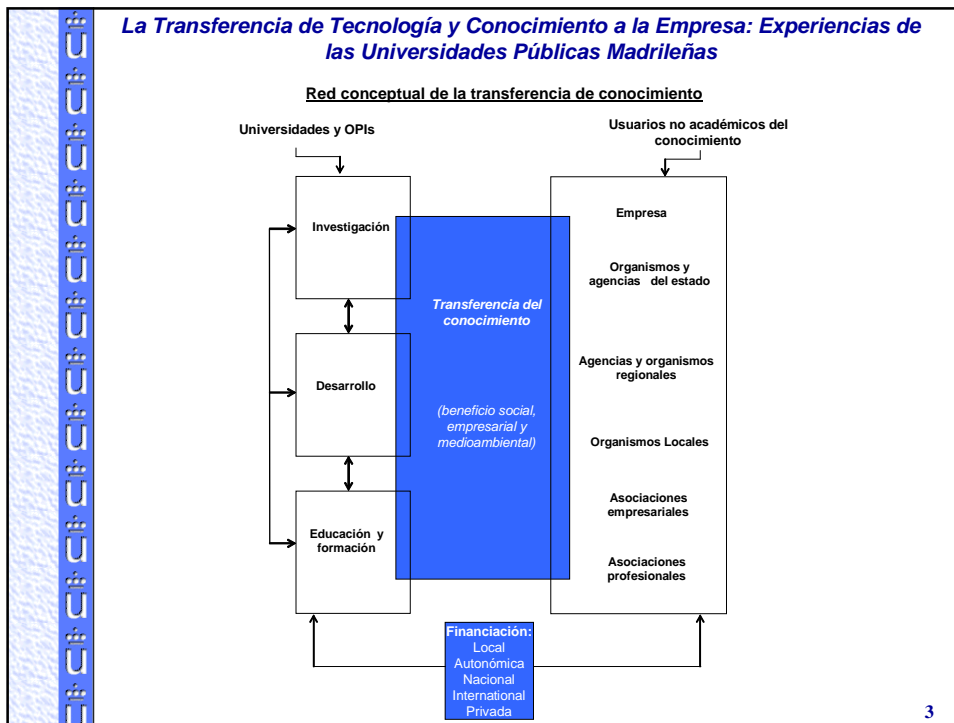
La Transferencia de Tecnología y Conocimiento a la Empresa: Experiencias de las Universidades Públicas Madrileñas

Red conceptual de la transferencia de conocimiento

Universidades y OPIs

Usuarios no académicos del conocimiento

Investigación

Desarrollo

Educación y formación

Transferencia del conocimiento

(beneficio social, empresarial y medioambiental)

Empresa

Organismos y agencias del estado

Agencias y organismos regionales

Organismos Locales

Asociaciones empresariales

Asociaciones profesionales

Financiación:
Local
Autonómica
Nacional
International
Privada

3